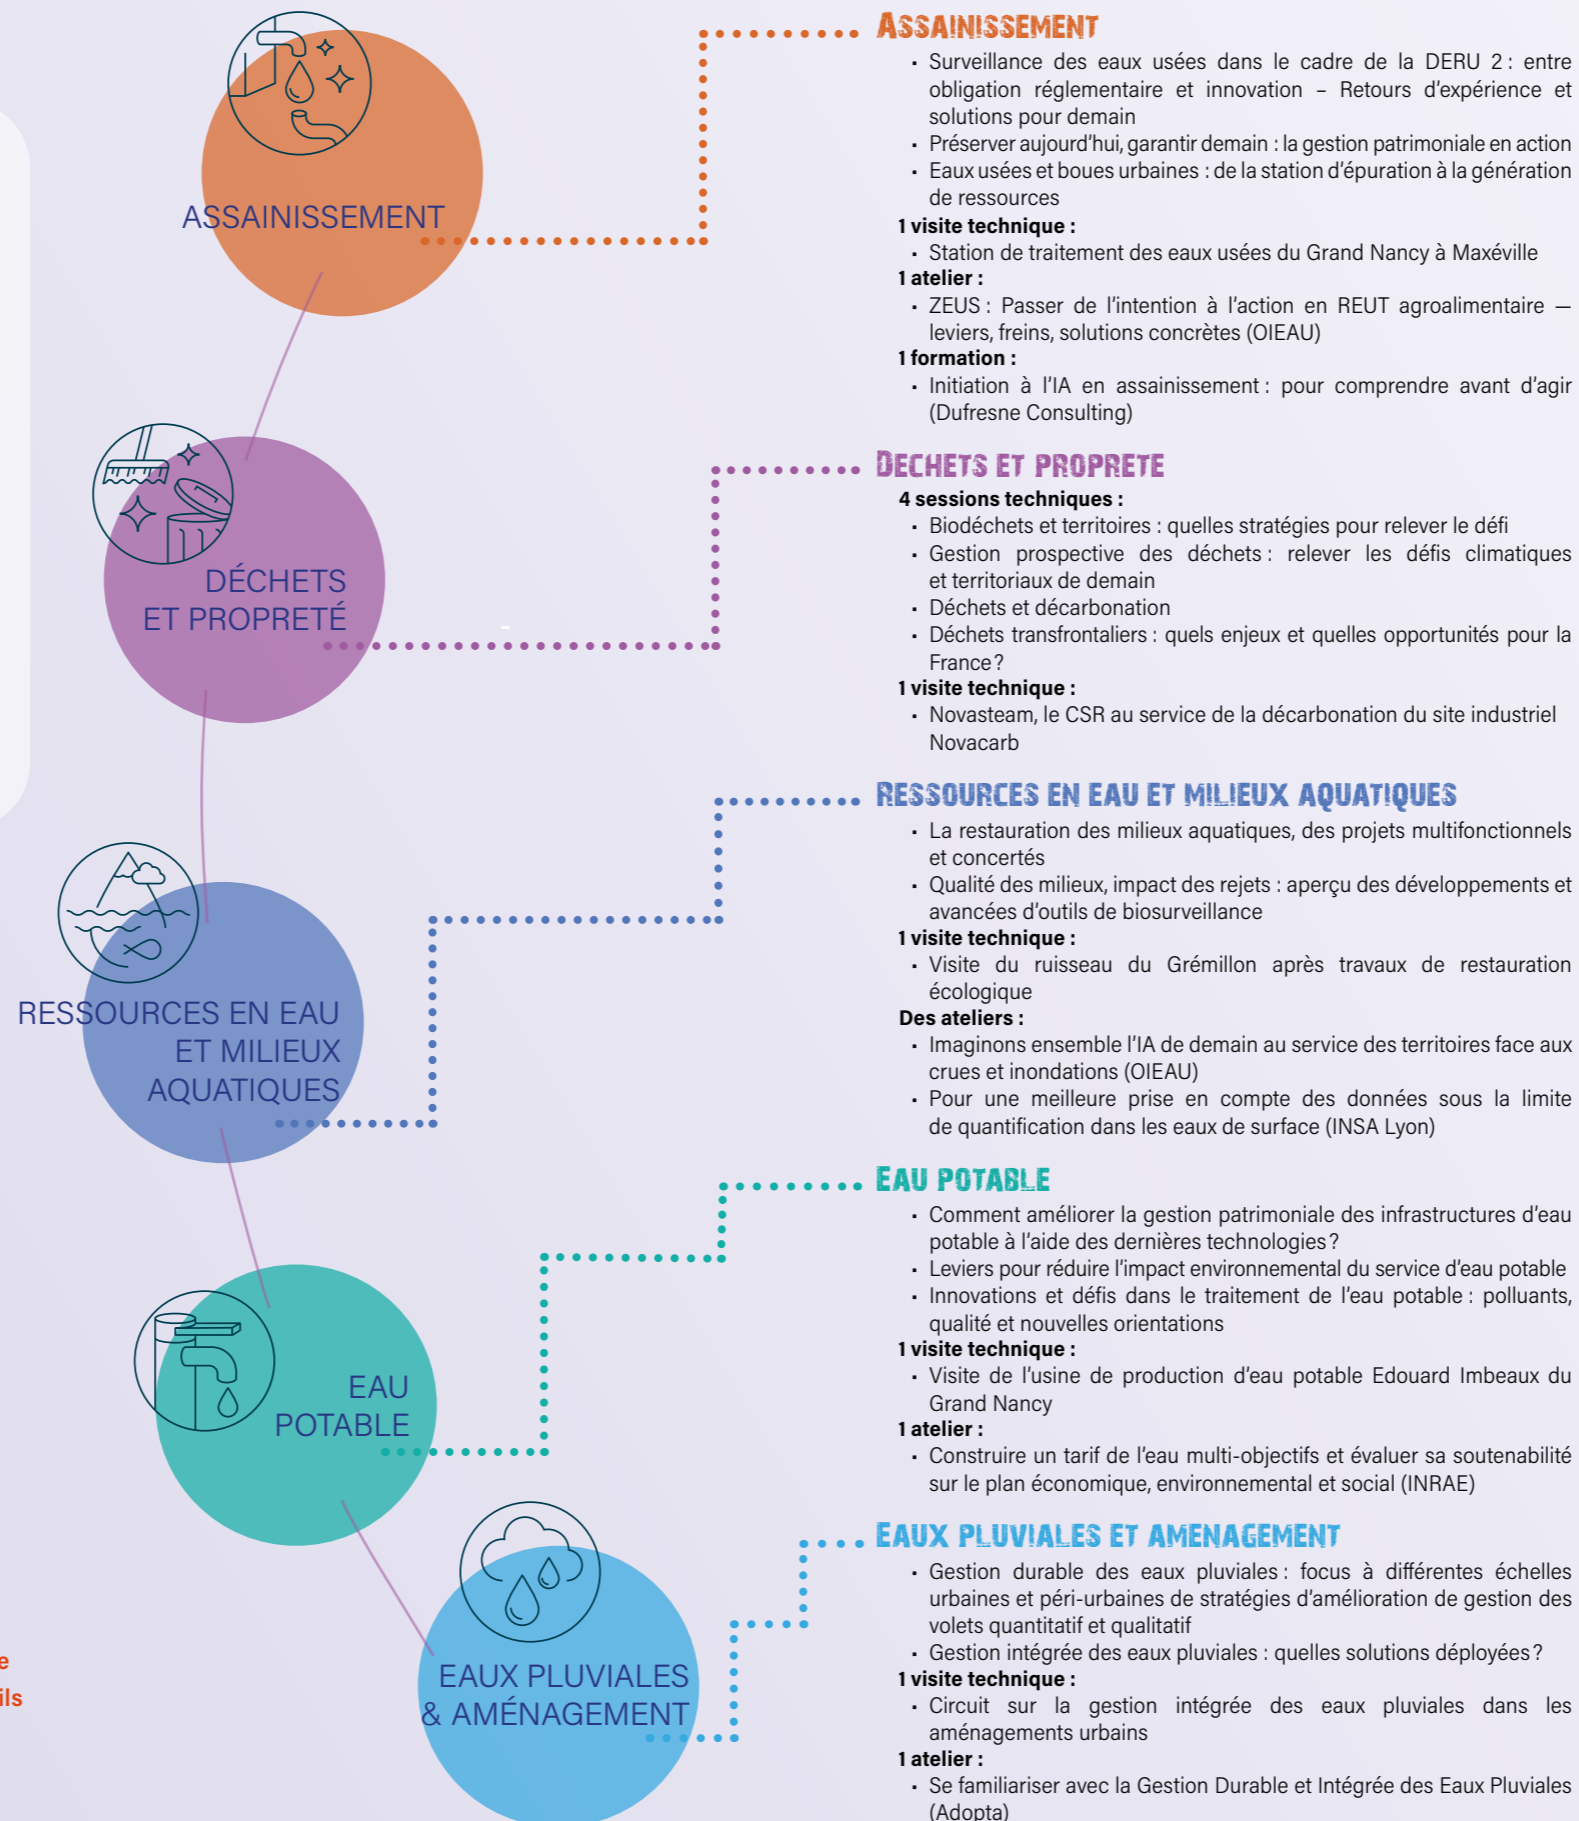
ASSAINISSEMENT

DÉCHETS ET PROPRETÉ

RESSOURCES EN EAU ET MILIEUX AQUATIQUES

EAU POTABLE

EAUX PLUVIALES & AMÉNAGEMENT

e
ils

ASSAINISSEMENT
• Surveillance des eaux usées dans le cadre de la DERU 2 : entre obligation réglementaire et innovation – Retours d'expérience et solutions pour demain
• Préserver aujourd'hui, garantir demain : la gestion patrimoniale en action
• Eaux usées et boues urbaines : de la station d'épuration à la génération de ressources
1 visite technique :
• Station de traitement des eaux usées du Grand Nancy à Maxéville
1 atelier :
• ZEUS : Passer de l'intention à l'action en REUT agroalimentaire — leviers, freins, solutions concrètes (OIEAU)
1 formation :
• Initiation à l'IA en assainissement : pour comprendre avant d'agir (Dufresne Consulting)

DECHETS ET PROPRETE
4 sessions techniques :
• Biodéchets et territoires : quelles stratégies pour relever le défi
• Gestion prospective des déchets : relever les défis climatiques et territoriaux de demain
• Déchets et décarbonation
• Déchets transfrontaliers : quels enjeux et quelles opportunités pour la France ?
1 visite technique :
• Novasteam, le CSR au service de la décarbonation du site industriel Novacarb

RESSOURCES EN EAU ET MILIEUX AQUATIQUES
• La restauration des milieux aquatiques, des projets multifonctionnels et concertés
• Qualité des milieux, impact des rejets : aperçu des développements et avancées d'outils de biosurveillance
1 visite technique :
• Visite du ruisseau du Grémillon après travaux de restauration écologique
Des ateliers :
• Imaginons ensemble l'IA de demain au service des territoires face aux crues et inondations (OIEAU)
• Pour une meilleure prise en compte des données sous la limite de quantification dans les eaux de surface (INSA Lyon)

EAU POTABLE
• Comment améliorer la gestion patrimoniale des infrastructures d'eau potable à l'aide des dernières technologies ?
• Leviers pour réduire l'impact environnemental du service d'eau potable
• Innovations et défis dans le traitement de l'eau potable : polluants, qualité et nouvelles orientations
1 visite technique :
• Visite de l'usine de production d'eau potable Edouard Imbeaux du Grand Nancy
1 atelier :
• Construire un tarif de l'eau multi-objectifs et évaluer sa soutenabilité sur le plan économique, environnemental et social (INRAE)

EAUX PLUVIALES ET AMENAGEMENT
• Gestion durable des eaux pluviales : focus à différentes échelles urbaines et péri-urbaines de stratégies d'amélioration de gestion des volets quantitatif et qualitatif
• Gestion intégrée des eaux pluviales : quelles solutions déployées ?
1 visite technique :
• Circuit sur la gestion intégrée des eaux pluviales dans les aménagements urbains
1 atelier :
• Se familiariser avec la Gestion Durable et Intégrée des Eaux Pluviales (Adopta)